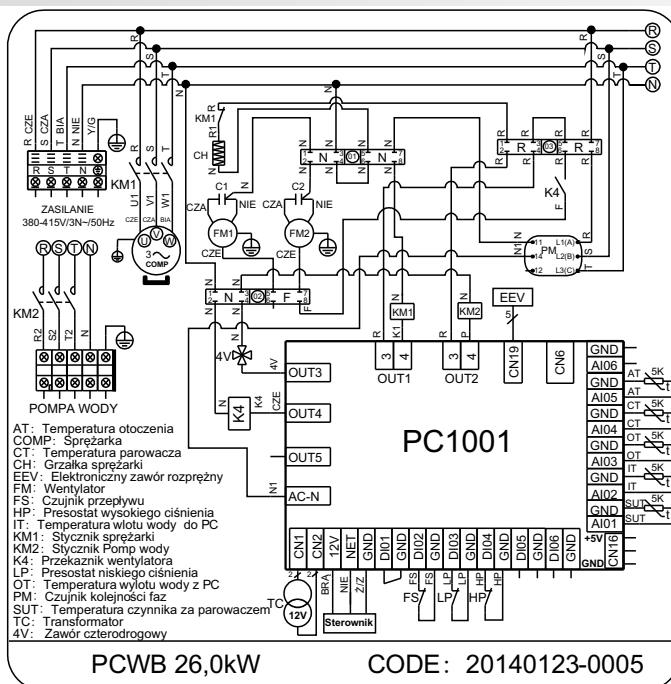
R
S
T
N

R
S
T
N

R CZE
S CZA
T BIA
N NIE
Y/G

R S T N

KM1

ZASILANIE
380-415V/3N~/50Hz

U1 V1 W1
CZE CZA BIA
U V W
3~
COMP

R
KM1
CH

C1
CZA
NIE
FM1
CZE

C2
CZA
NIE
FM2
CZE

N
OT
N

R
03
R

K4
F

N1
R
S
T
PM
L1(A)
L2(B)
L3(C)

N
02
F

N
KM1
N
KM2

EEV

R S T N
KM2
R2 S2 T2 N
POMPA WODY

4V
4V
K4
K4
CZE
N1

3 4
OUT1
3 4
OUT2
CN19
CN6

OUT3
OUT4
OUT5
AC-N

PC1001

GND
AI06
AT
5K
AI05
AT
CT
5K
AI04
CT
OT
5K
AI03
OT
IT
5K
AI02
IT
SUT
5K
AI01
SUT
+5V
CN16
GND

CN1 CN2 12V NET GND DI01 DI02 GND DI03 GND DI04 GND DI05 GND DI06 GND

BRA NIE Z/Z
FS FS LP LP HP HP
FS LP HP

TC
12V
Sterownik

AT: Temperatura otoczenia
COMP: Sprężarka
CT: Temperatura parowacza
CH: Grzałka sprężarki
EEV: Elektroniczny zawór rozprężny
FM: Wentylator
FS: Czujnik przepływu
HP: Presostat wysokiego ciśnienia
IT: Temperatura wlotu wody do PC
KM1: Stycznik sprężarki
KM2: Stycznik Pomp wody
K4: Przekaznik wentylatora
LP: Presostat niskiego ciśnienia
OT: Temperatura wylotu wody z PC
PM: Czujnik kolejności faz
SUT: Temperatura czynnika za parowaczem
TC: Transformator
4V: Zawór czterodrogowy

PCWB 26,0kW
CODE: 20140123-0005